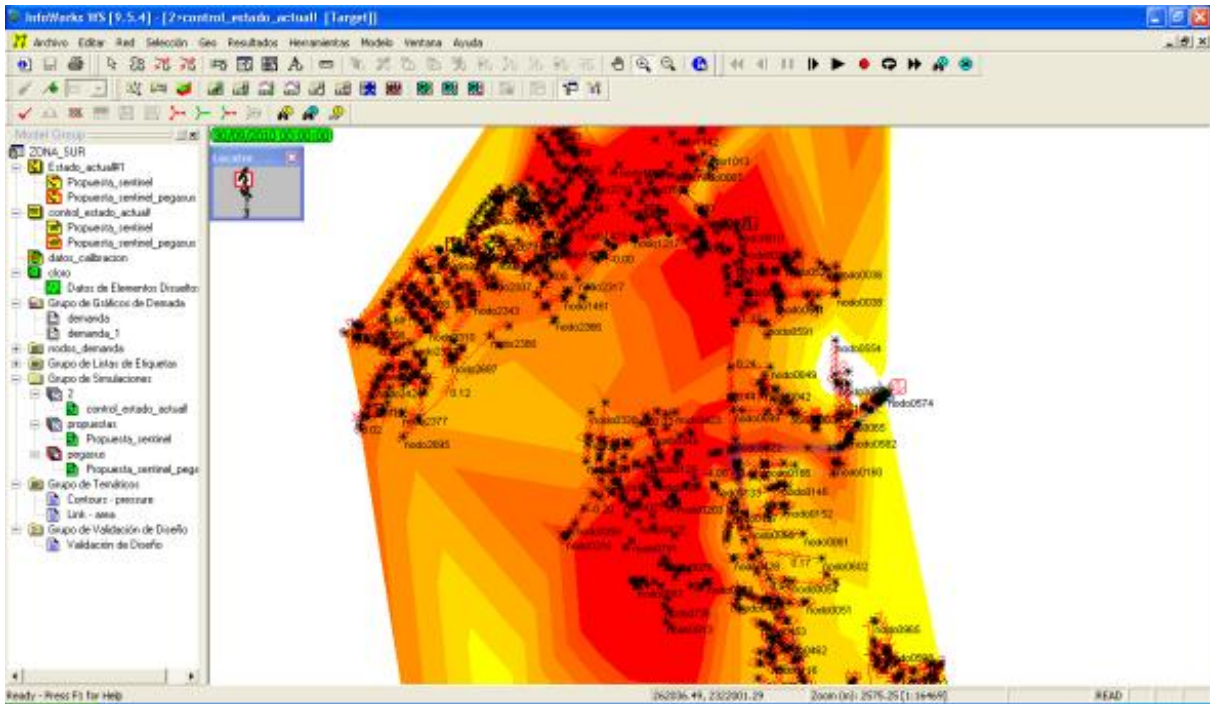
InfoWorks WS [9.5.4] - [2>control_estado_actual1 [Target]]

Archivo Editar Red Selección Geo Resultados Herramientas Modelo Ventana Ayuda

Model Group

ZONA_SUR
Estado_actual#1
Propuesta_sentinel
Propuesta_sentinel_pegasus
control_estado_actual
Propuesta_sentinel
Propuesta_sentinel_pegasus
datos_calibracion
cloro
Datos de Elementos Disueltos
Grupo de Gráficos de Demada
demanda
demanda_1
nodos_demanda
Grupo de Listas de Etiquetas
Grupo de Simulaciones
2
control_estado_actual
propuestas
Propuesta_sentinel
pegasus
Propuesta_sentinel_pega
Grupo de Temáticos
Contours - pressure
Link - area
Grupo de Validación de Diseño
Validación de Diseño

Locator

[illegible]

nodo2343
nodo2386
nodo1461
nodo2317
nodo2377
nodo2695
nodo0574
nodo0554
nodo0038
nodo0582
nodo0180
nodo0145
nodo0152
nodo0081
nodo0602
nodo0051
nodo0965
nodo0492
0.12
0.26
0.17

Ready - Press F1 for Help
262036.49, 2322001.29
Zoom (m): 2575.25 [1:16469]
READ